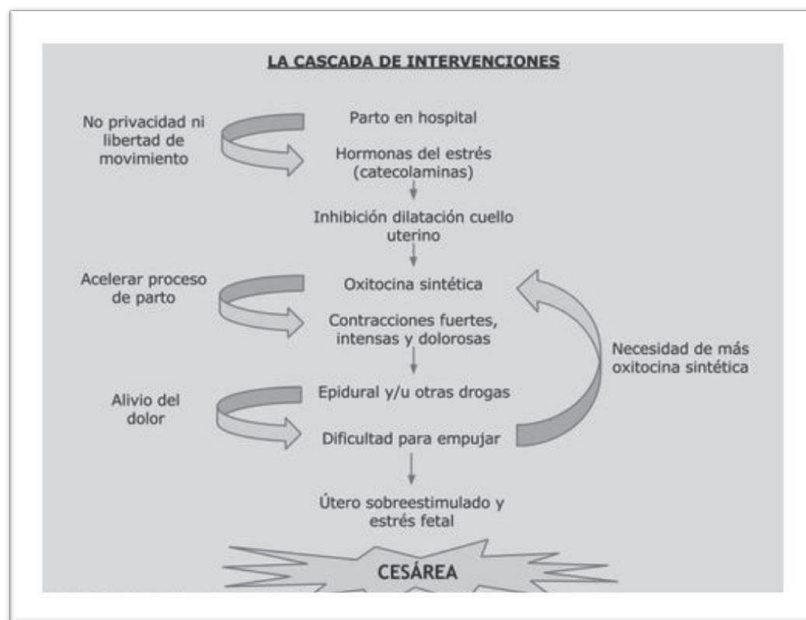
LA CASCADA DE INTERVENCIONES

No privacidad ni libertad de movimiento

Parto en hospital

Hormonas del estrés (catecolaminas)

Inhibición dilatación cuello uterino

Acelerar proceso de parto

Oxitocina sintética

Contracciones fuertes, intensas y dolorosas

Necesidad de más oxitocina sintética

Alivio del dolor

Epidural y/u otras drogas

Dificultad para empujar

Útero sobreestimulado y estrés fetal

CESÁREA